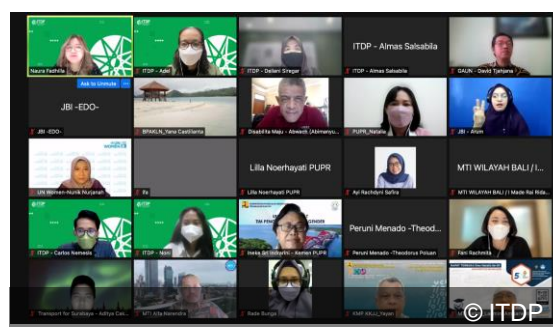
Naura Fadhilla
ITDP - Adel
ITDP - Deliani Siregar
ITDP - Almas Salsabila
ITDP - Almas Salsabila
GAUN - David Tjahjana
Ask to Unmute
JBI -EDO-
JBI -EDO-
BPAKLN_Yana Castilana
Disabilita Maju - Abimanyu
PUPR_Natalia
JBI - Arum
UN Women-Nunik Nurjanah
Lilla Noerhayati PUPR
Lilla Noerhayati PUPR
Ayi Rachdyni Safira
MTI WILAYAH BALI | I...
MTI WILAYAH BALI | I Made Rai Rida...
ITDP - Carlos Nemesis
ITDP - Nisa
Ineke Sri Indarti - Kemen PUPR
Peruni Menado -Theod...
Peruni Menado -Theodorus Polsan
Fani Rachmita
Transport for Surabaya - Aditya Cah...
MTI Alfa Nanda
Rade Budya
KMP RIDJ - Fajar
© ITDP